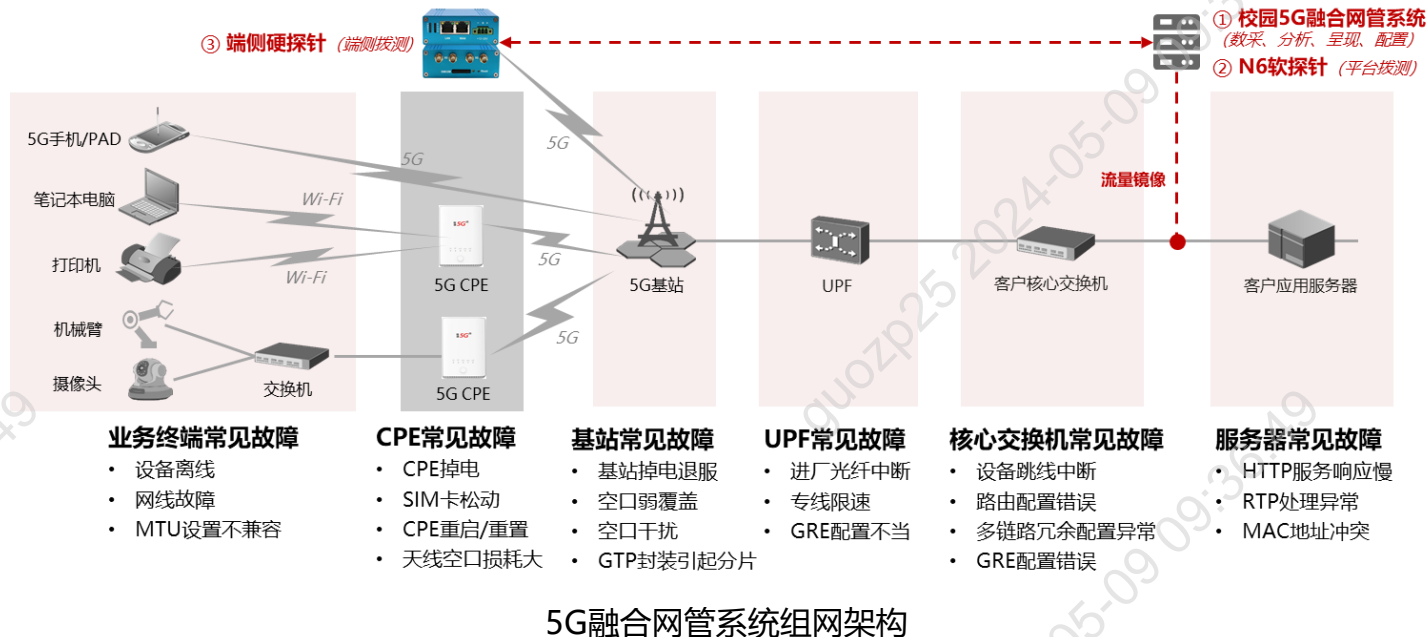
③ 端侧硬探针（端侧拨测）

① 校园5G融合网管系统（数采、分析、呈现、配置）
② N6软探针（平台拨测）

流量镜像

5G手机/PAD
笔记本电脑
打印机
机械臂
摄像头
交换机
Wi-Fi
Wi-Fi
5G
5G
5G
5G
5G CPE
5G CPE
5G基站
UPF
客户核心交换机
客户应用服务器

业务终端常见故障
• 设备离线
• 网线故障
• MTU设置不兼容

CPE常见故障
• CPE掉电
• SIM卡松动
• CPE重启/重置
• 天线空口损耗大

基站常见故障
• 基站掉电退服
• 空口弱覆盖
• 空口干扰
• GTP封装引起分片

UPF常见故障
• 进厂光纤中断
• 专线限速
• GRE配置不当

核心交换机常见故障
• 设备跳线中断
• 路由配置错误
• 多链路冗余配置异常
• GRE配置错误

服务器常见故障
• HTTP服务响应慢
• RTP处理异常
• MAC地址冲突

5G融合网管系统组网架构

guozp25 2024-05-09 09:36:49